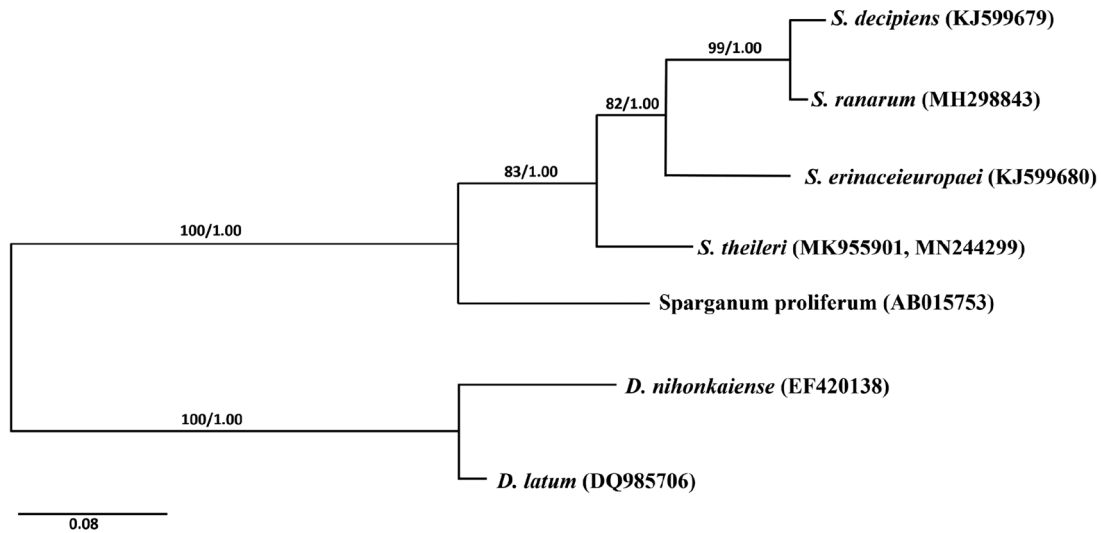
S. decipiens (KJ599679)

99/1.00

S. ranarum (MH298843)

82/1.00

83/1.00

S. erinaceieuropaei (KJ599680)

100/1.00

S. theileri (MK955901, MN244299)

Sparganum proliferum (AB015753)

D. nihonkaiense (EF420138)

100/1.00

D. latum (DQ985706)

0.08